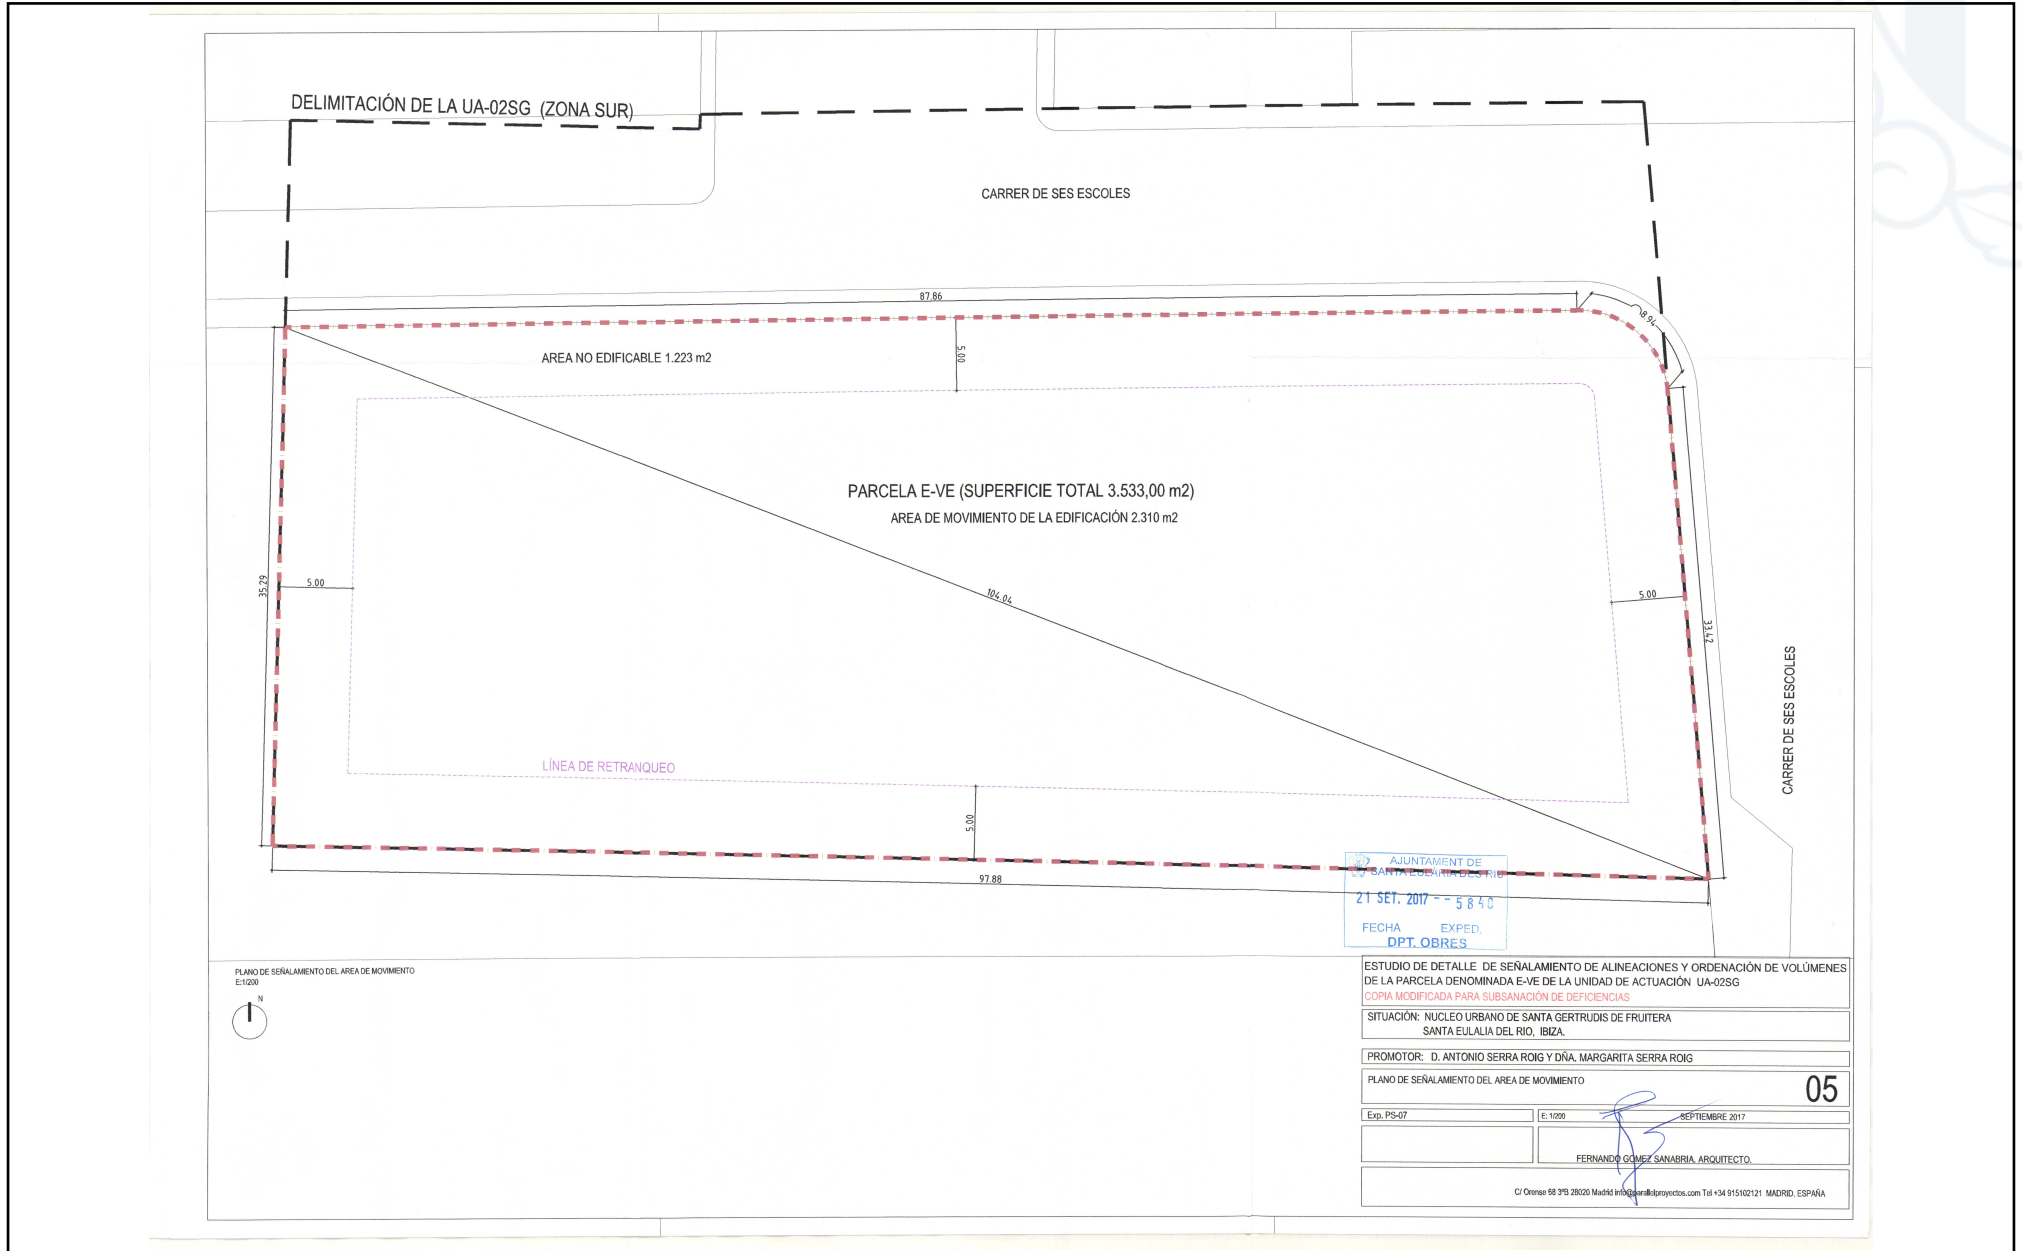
DELIMITACIÓN DE LA UA-02SG (ZONA SUR)

CARRER DE SES ESCOLES

87.86

8.94

AREA NO EDIFICABLE 1.223 m2

5.00

PARCELA E-VE (SUPERFICIE TOTAL 3.533,00 m2)

AREA DE MOVIMIENTO DE LA EDIFICACIÓN 2.310 m2

35.29

5.00

104.04

5.00

33.42

CARRER DE SES ESCOLES

LÍNEA DE RETRANQUEO

5.00

97.88

AJUNTAMENT DE SANTA EULÀRIA DES RIU
21 SET. 2017 - - 5840
FECHA EXPED.
DPT. OBRES

PLANO DE SEÑALAMIENTO DEL AREA DE MOVIMIENTO
E:1/200

N

ESTUDIO DE DETALLE DE SEÑALAMIENTO DE ALINEACIONES Y ORDENACIÓN DE VOLÚMENES DE LA PARCELA DENOMINADA E-VE DE LA UNIDAD DE ACTUACIÓN UA-02SG
COPIA MODIFICADA PARA SUBSANACIÓN DE DEFICIENCIAS

SITUACIÓN: NUCLEO URBANO DE SANTA GERTRUDIS DE FRUITERA
SANTA EULALIA DEL RIO, IBIZA.

PROMOTOR: D. ANTONIO SERRA ROIG Y DÑA. MARGARITA SERRA ROIG

PLANO DE SEÑALAMIENTO DEL AREA DE MOVIMIENTO

05

Exp. PS-07

E: 1/200

SEPTIEMBRE 2017

FERNANDO GOMEZ SANABRIA. ARQUITECTO.

C/ Orense 58 3ºB 28020 Madrid info@parallelproyectos.com Tel +34 915102121 MADRID, ESPAÑA